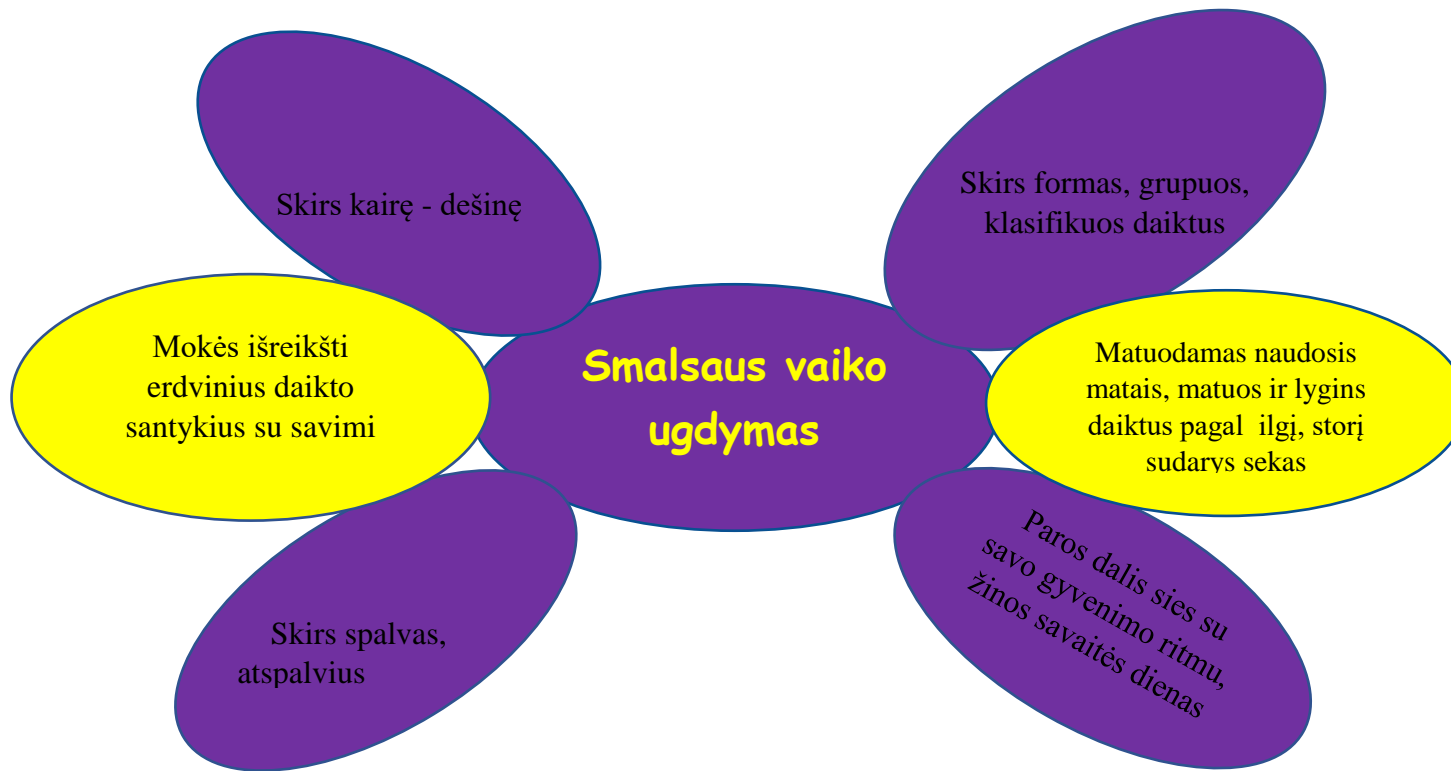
Smalsaus vaiko ugdymas

Skirs kairę - dešinę

Skirs formas, grupuos, klasifikuos daiktus

Mokės išreikšti erdvinius daikto santykius su savimi

Matuodamas naudosis matais, matuos ir lygins daiktus pagal ilgį, storį sudarys sekas

Skirs spalvas, atspalvius

Paros dalis sies su savo gyvenimo ritmu, žinos savaitės dienas